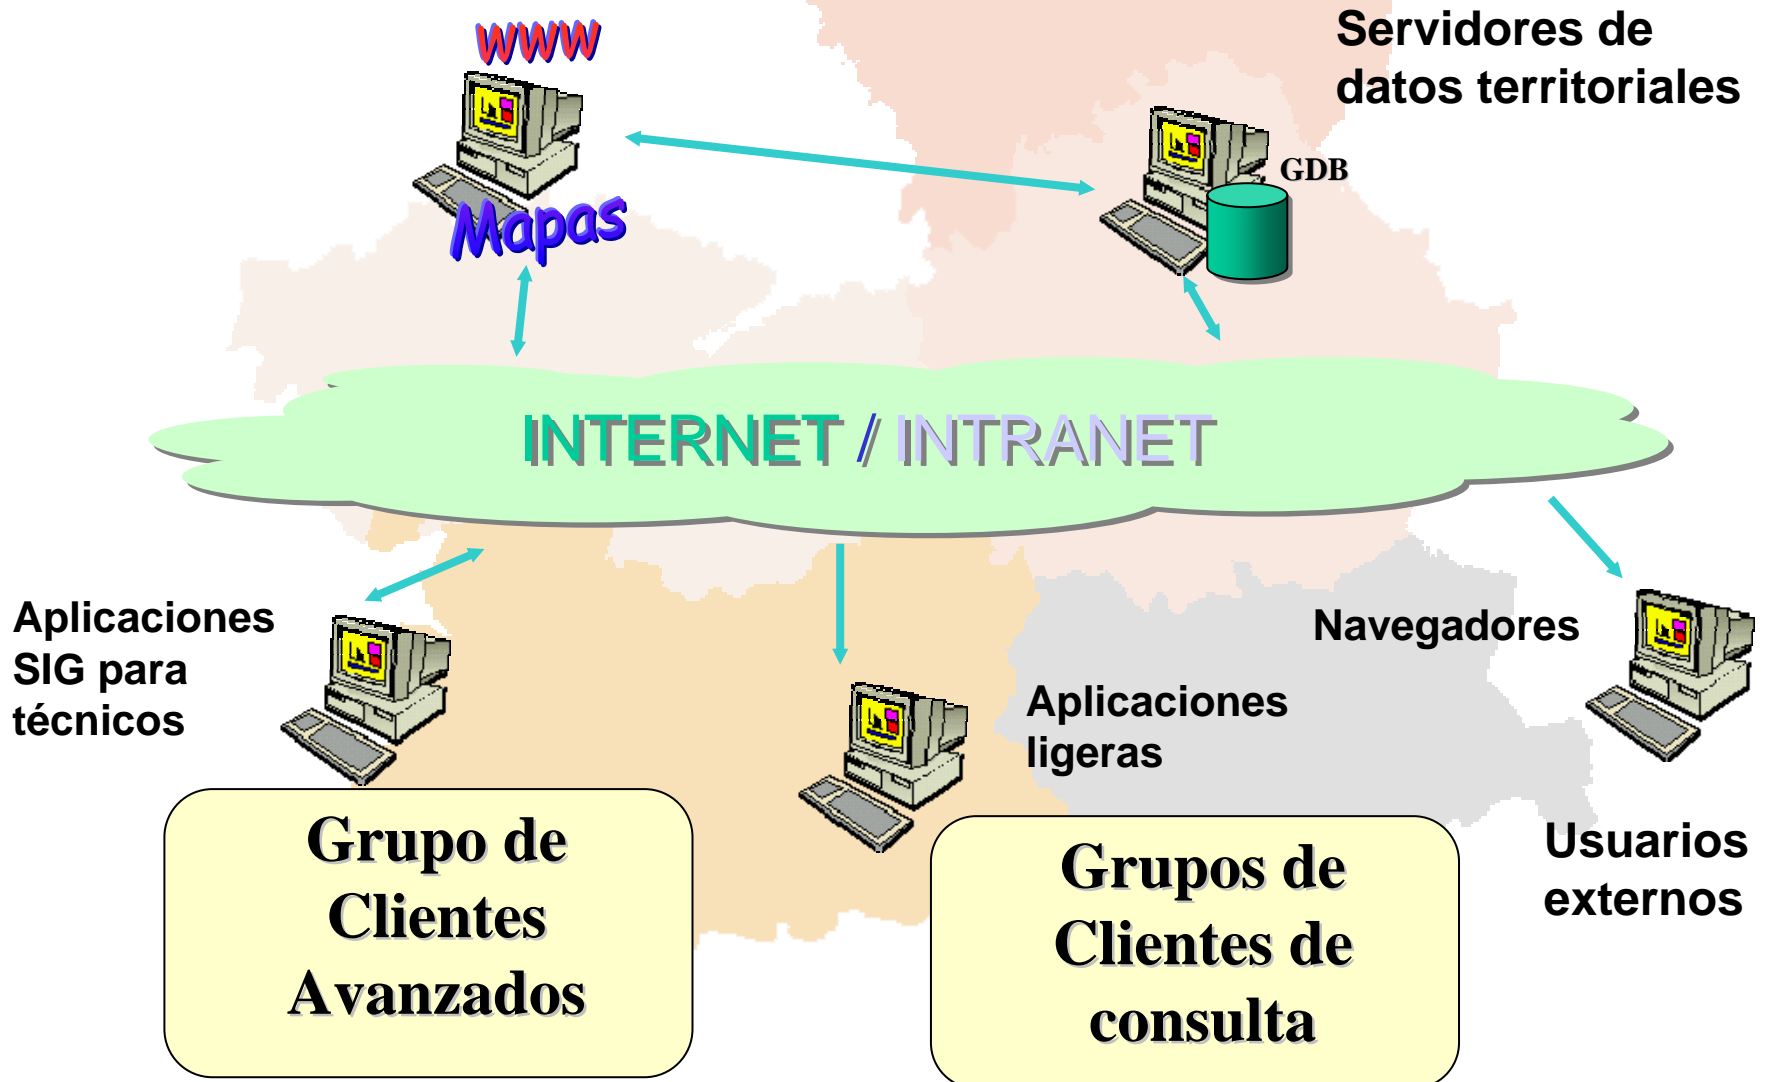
WWW

Mapas

Servidores de datos territoriales

GDB

INTERNET / INTRANET

Aplicaciones SIG para técnicos

Navegadores

Aplicaciones ligeras

Grupo de Clientes Avanzados

Grupos de Clientes de consulta

Usuarios externos